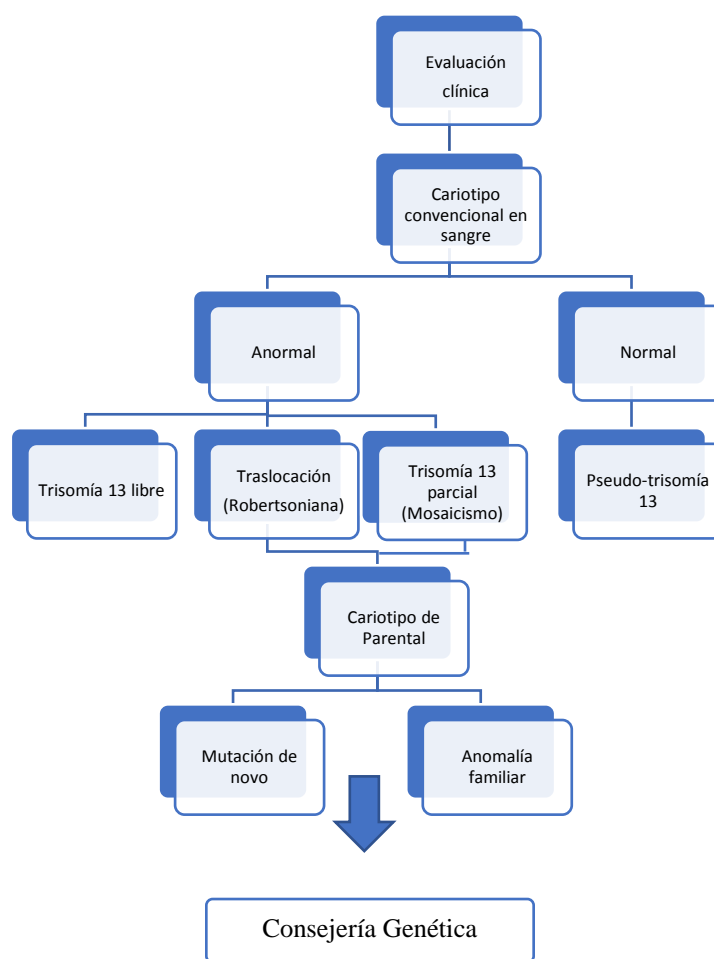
Evaluación clínica

Cariotipo convencional en sangre

Anormal

Normal

Trisomía 13 libre

Traslocación (Robertsoniana)

Trisomía 13 parcial (Mosaicismo)

Pseudo-trisomía 13

Cariotipo de Parental

Mutación de novo

Anomalía familiar

Consejería Genética